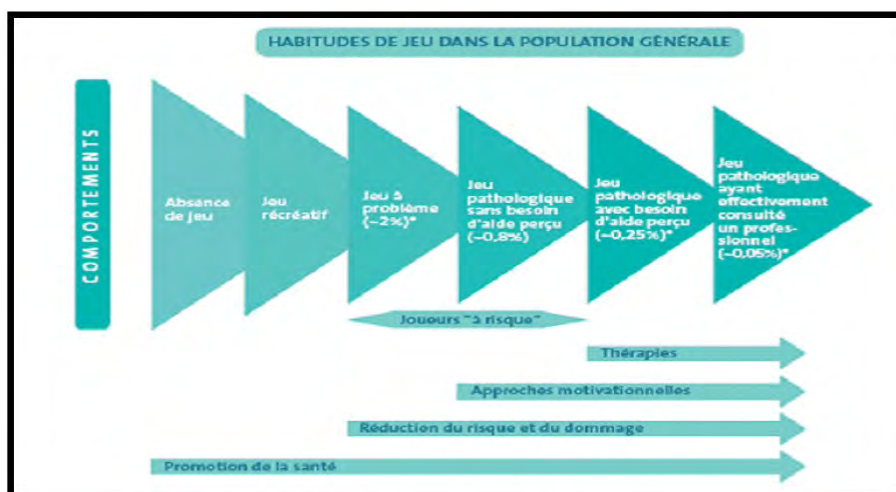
HABITUDES DE JEU DANS LA POPULATION GÉNÉRALE

COMPORTEMENTS

Absence de jeu

Jeu récréatif

Jeu à problème (~2%)*

Jeu pathologique sans besoin d'aide perçu (~0,8%)

Jeu pathologique avec besoin d'aide perçu (~0,25%)*

Jeu pathologique ayant effectivement consulté un professionnel (~0,05%)*

Joueurs "à risque"

Thérapies

Approches motivationnelles

Réduction du risque et du dommage

Promotion de la santé